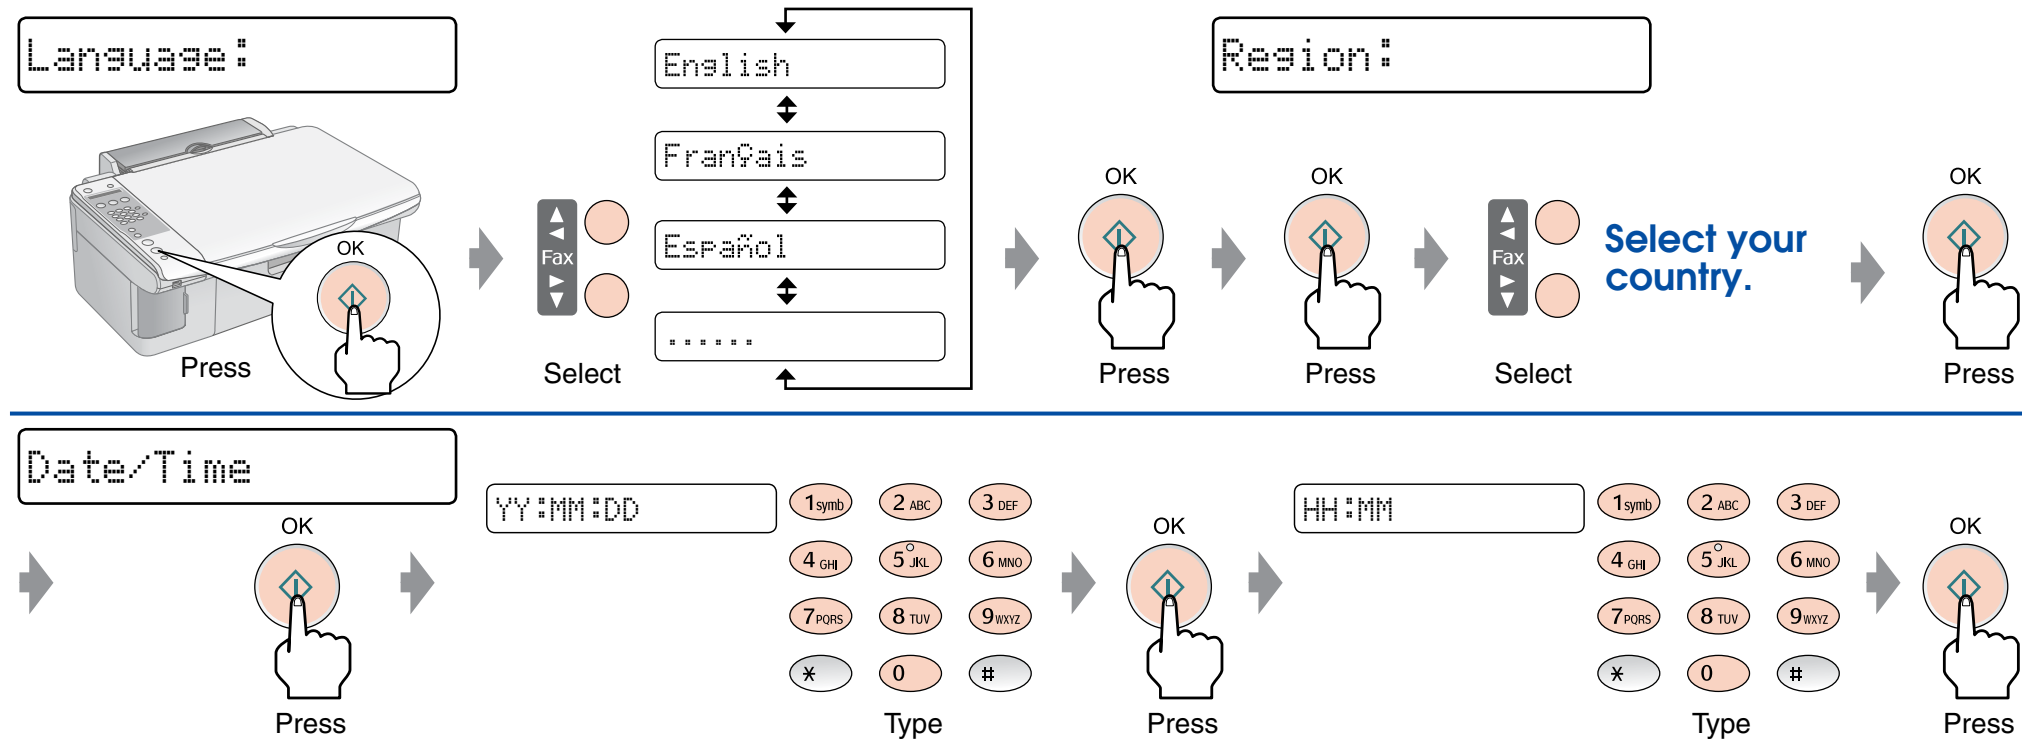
Language:

OK

Press

Fax

Select

English

Français

Español

.......

OK

Press

OK

Press

Region:

Fax

Select

Select your country.

OK

Press

Date/Time

OK

Press

YY:MM:DD

1 symb 2 ABC 3 DEF
4 GHI 5 JKL 6 MNO
7 PQRS 8 TUV 9 WXYZ
$*$ 0 #

Type

OK

Press

HH:MM

1 symb 2 ABC 3 DEF
4 GHI 5 JKL 6 MNO
7 PQRS 8 TUV 9 WXYZ
$*$ 0 #

Type

OK

Press